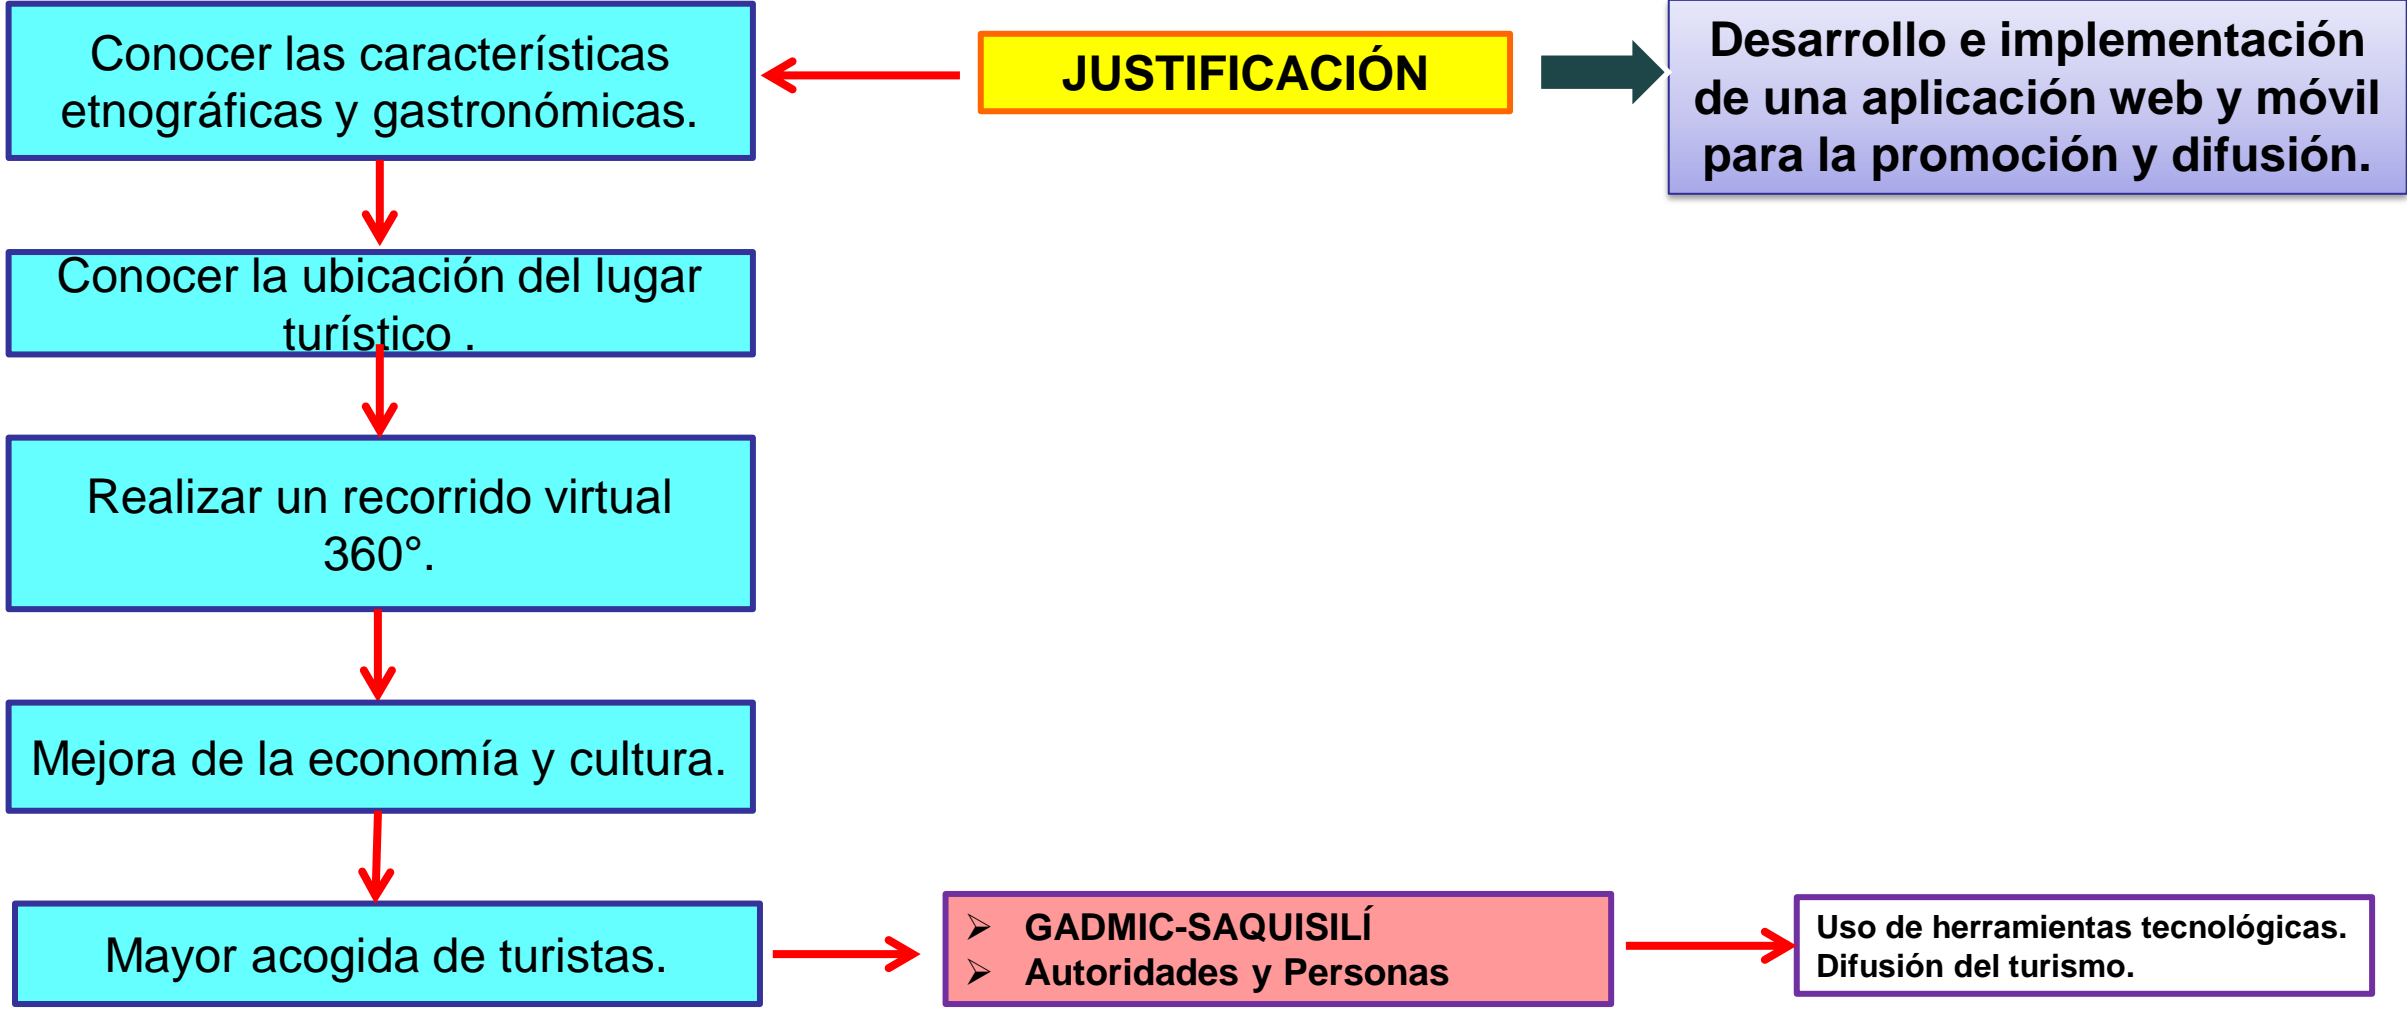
JUSTIFICACIÓN

Desarrollo e implementación de una aplicación web y móvil para la promoción y difusión.

Conocer las características etnográficas y gastronómicas.

Conocer la ubicación del lugar turístico .

Realizar un recorrido virtual 360°.

Mejora de la economía y cultura.

Mayor acogida de turistas.

➢ GADMIC-SAQUISILÍ
➢ Autoridades y Personas

Uso de herramientas tecnológicas.
Difusión del turismo.